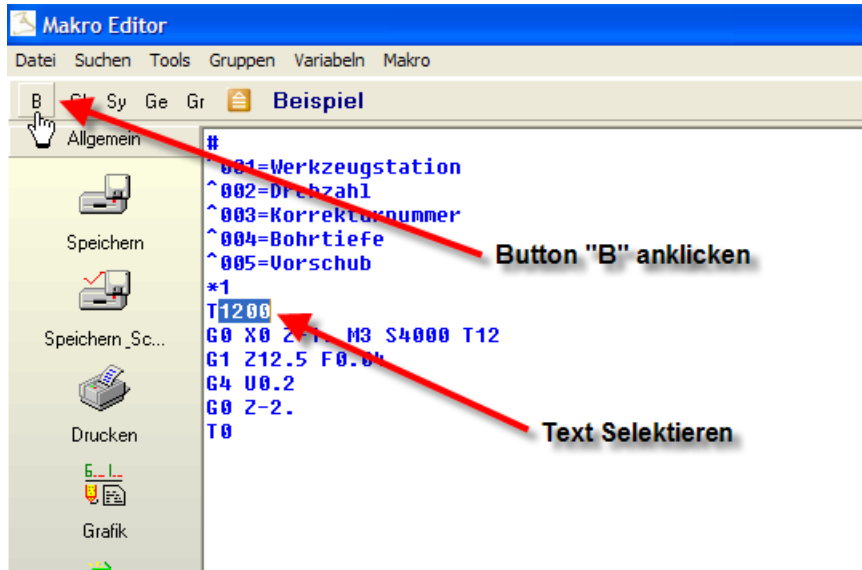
Makro Editor

Datei Suchen Tools Gruppen Variabeln Makro

B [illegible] Sy Ge Gr Beispiel

Allgemein

Speichern

Speichern_Sc...

Drucken

Grafik

#
^001=Werkzeugstation
^002=Drehzahl
^003=Korrekturnummer
^004=Bohrtiefe
^005=Vorschub
*1
T1200
G0 X0 Z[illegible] M3 S4000 T12
G1 Z12.5 F0.0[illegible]
G4 U0.2
G0 Z-2.
T0

Button "B" anklicken

Text Selektieren